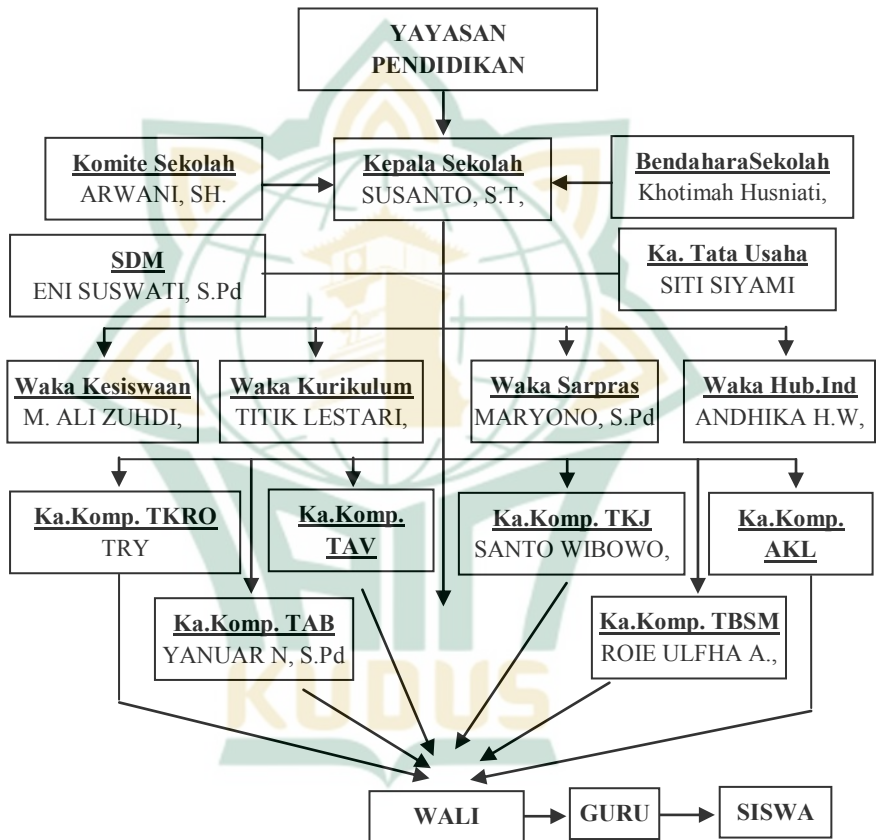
YAYASAN PENDIDIKAN

Komite Sekolah
ARWANI, SH.

Kepala Sekolah
SUSANTO, S.T,

BendaharaSekolah
Khotimah Husniati,

SDM
ENI SUSWATI, S.Pd

Ka. Tata Usaha
SITI SIYAMI

Waka Kesiswaan
M. ALI ZUHDI,

Waka Kurikulum
TITIK LESTARI,

Waka Sarpras
MARYONO, S.Pd

Waka Hub.Ind
ANDHIKA H.W,

Ka.Komp. TKRO
TRY

Ka.Komp. TAV

Ka.Komp. TKJ
SANTO WIBOWO,

Ka.Komp. AKL

Ka.Komp. TAB
YANUAR N, S.Pd

Ka.Komp. TBSM
ROIE ULFHA A.,

WALI

GURU

SISWA

KUDUS